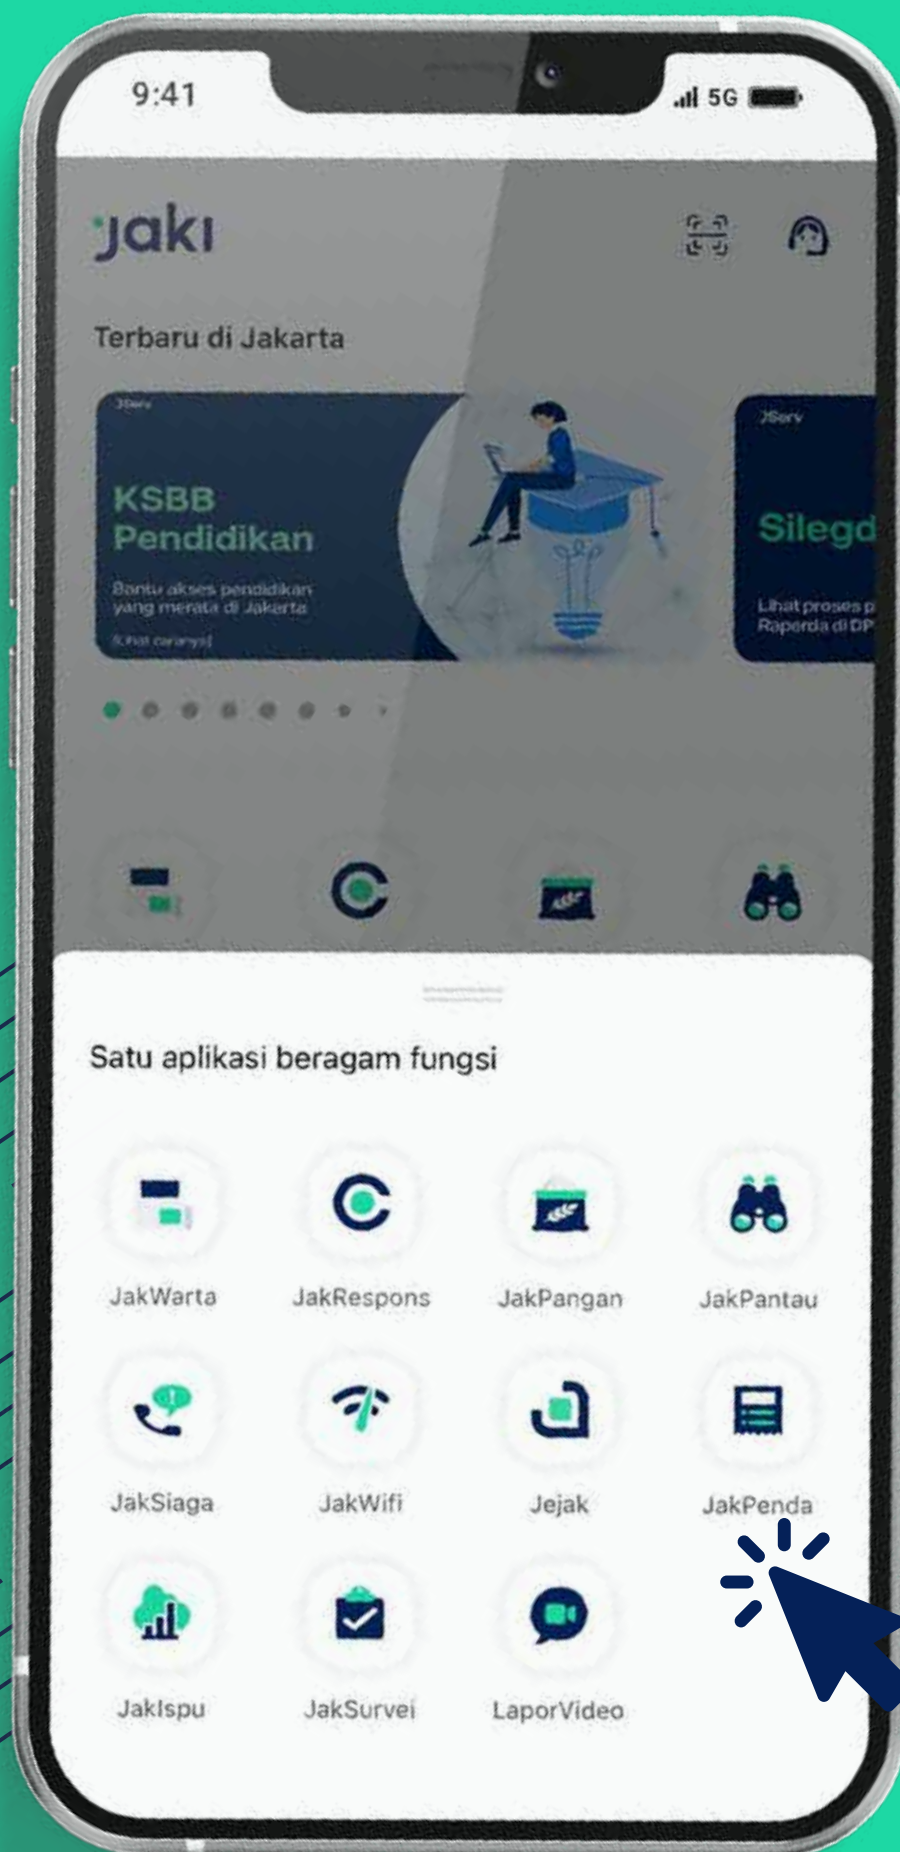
9:41

5G

jaki

Terbaru di Jakarta

JServ

KSBB Pendidikan

Bantu akses pendidikan yang merata di Jakarta

Lihat caranya

JServ

Silegd

Lihat proses p Raperda di DP

Satu aplikasi beragam fungsi

JakWarta

JakRespons

JakPangan

JakPantau

JakSiaga

JakWifi

Jejak

JakPenda

JakIspu

JakSurvei

LaporVideo